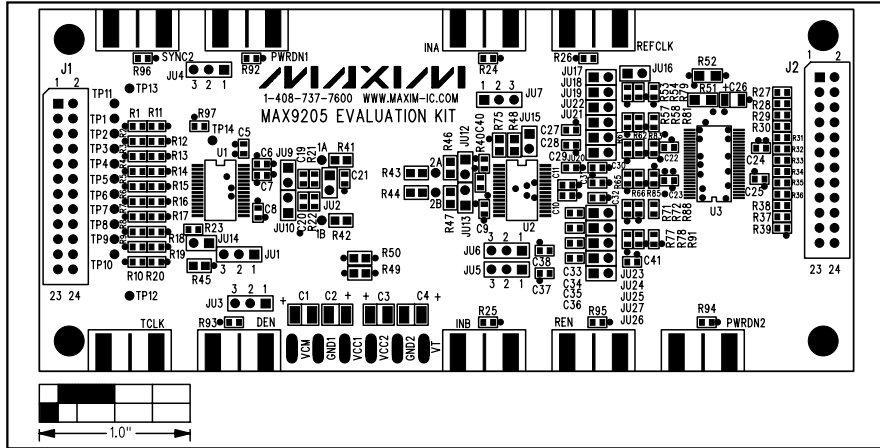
SYNC2
PWRDN1
INA
REFCLK
R96
R92
R24
R26
JU4
3 2 1
MAXIM
1-408-737-7600 WWW.MAXIM-IC.COM
MAX9205 EVALUATION KIT
JU7
1 2 3
J1
1 2
TP11
TP13
TP1
TP2
TP3
TP4
TP5
TP6
TP7
TP8
TP9
TP10
R1 R11
R12
R13
R14
R15
R16
R17
R18
R19
R10 R20
R97
TP14
C5
C6
C7
C8
U1
JU9
C19
R21
1A
R41
C21
C20
R22
1B
JU2
JU10
R42
R23
JU14
JU1
3 2 1
R45
R43
R44
2A
2B
R46
JU12
R40
C40
R75
R48
JU15
C27
C28
C29
JU20
R47
JU13
C9
U2
C10
C11
JU17
JU18
JU19
JU22
JU21
JU16
R52
R51
C26
R53
R59
R60
R57
R58
R67
C22
R66
R85
C23
R71
R72
R88
R77
R78
R91
C41
U3
R27
R28
R29
R30
R31
R32
R33
R34
R35
R36
C24
C25
R38
R37
R39
J2
1 2
23 24
R50
R49
JU6
3 2 1
JU5
3 2 1
C38
C37
C33
C34
C35
C36
JU23
JU24
JU25
JU27
JU26
23 24
TP12
JU3
3 2 1
+ C1
C2 +
+ C3
C4 +
TCLK
R93
DEN
VCM
GND1
VCC1
VCC2
GND2
VT
INB
R25
REN
R95
R94
PWRDN2
1.0"